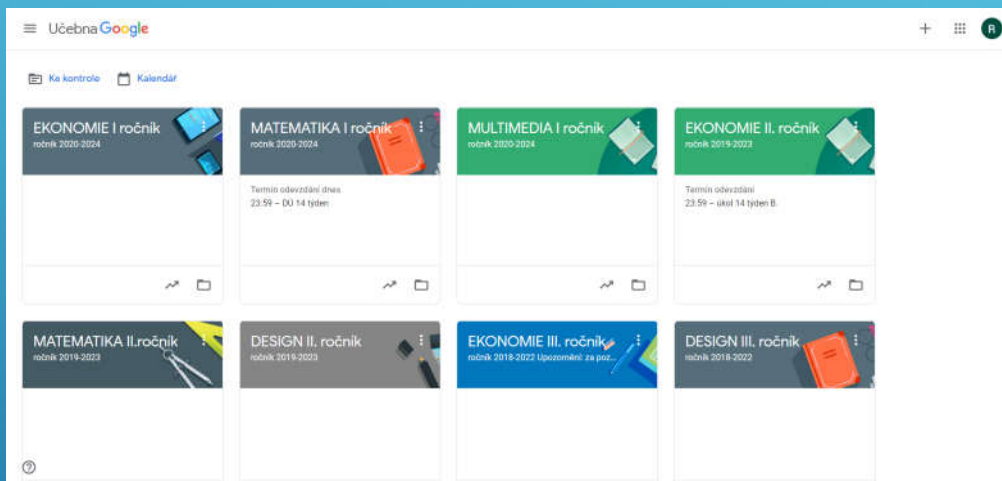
Učebna Google

R

Ke kontrole
Kalendář

EKONOMIE I ročník
ročník 2020-2024

MATEMATIKA I ročník
ročník 2020-2024

Termín odevzdání dnes
23:59 – DÚ 14 týden

MULTIMEDIA I ročník
ročník 2020-2024

EKONOMIE II. ročník
ročník 2019-2023

Termín odevzdání
23:59 – úkol 14 týden B.

MATEMATIKA II.ročník
ročník 2019-2023

DESIGN II. ročník
ročník 2019-2023

EKONOMIE III. ročník
ročník 2018-2022 Upozornění: za poz...

DESIGN III. ročník
ročník 2018-2022